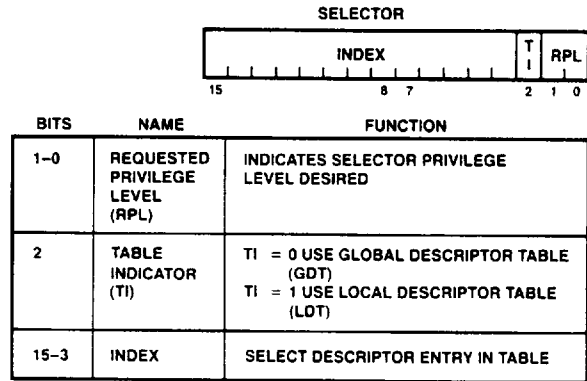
SELECTOR

INDEX | T I | RPL

15 8 7 2 1 0

| BITS | NAME | FUNCTION |
|---|---|---|
| 1–0 | REQUESTED PRIVILEGE LEVEL (RPL) | INDICATES SELECTOR PRIVILEGE LEVEL DESIRED |
| 2 | TABLE INDICATOR (TI) | TI = 0 USE GLOBAL DESCRIPTOR TABLE (GDT) TI = 1 USE LOCAL DESCRIPTOR TABLE (LDT) |
| 15–3 | INDEX | SELECT DESCRIPTOR ENTRY IN TABLE |